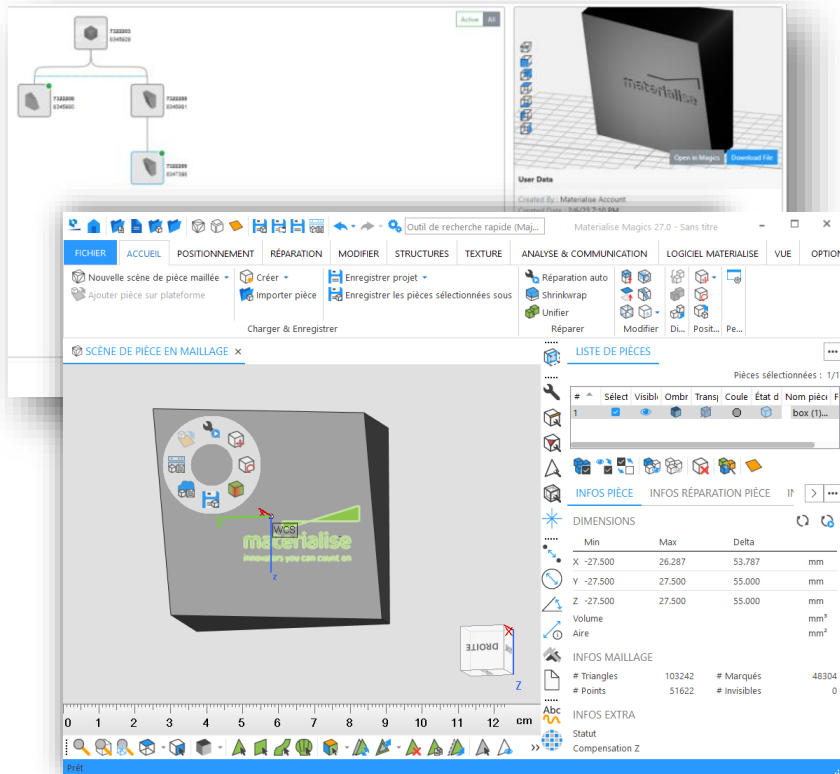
Active All

7322203
6345828

7322206
6345660

7322205
6345661

7322209
6347388

Open in Magics Download File

User Data

Created By : Materialise Account
Created Date : 2/6/23 7:10 PM

Outil de recherche rapide (Maj...

Materialise Magics 27.0 - Sans titre

FICHIER ACCUEIL POSITIONNEMENT RÉPARATION MODIFIER STRUCTURES TEXTURE ANALYSE & COMMUNICATION LOGICIEL MATERIALISE VUE OPTION

Nouvelle scène de pièce maillée
Ajouter pièce sur plateforme
Créer
Importer pièce
Enregistrer projet
Enregistrer les pièces sélectionnées sous
Charger & Enregistrer
Réparation auto
Shrinkwrap
Unifier
Réparer
Modifier
Di...
Posit...
Pe...

SCÈNE DE PIÈCE EN MAILLAGE

materialise
innovators you can count on

WCS
DROITE
Z

0 1 2 3 4 5 6 7 8 9 10 11 12 cm

LISTE DE PIÈCES
Pièces sélectionnées : 1/1

| # | Sélect | Visibl | Ombr | Transp | Coule | État d | Nom pièce | F |
|---|---|---|---|---|---|---|---|---|
| 1 | | | | | | | box (1)... | |

INFOS PIÈCE INFOS RÉPARATION PIÈCE IN

DIMENSIONS

| | Min | Max | Delta | |
|---|---|---|---|---|
| X | -27.500 | 26.287 | 53.787 | mm |
| Y | -27.500 | 27.500 | 55.000 | mm |
| Z | -27.500 | 27.500 | 55.000 | mm |
| Volume | | | | mm³ |
| Aire | | | | mm² |

INFOS MAILLAGE
# Triangles 103242 # Marqués 48304
# Points 51622 # Invisibles 0

INFOS EXTRA
Statut
Compensation Z

Prêt